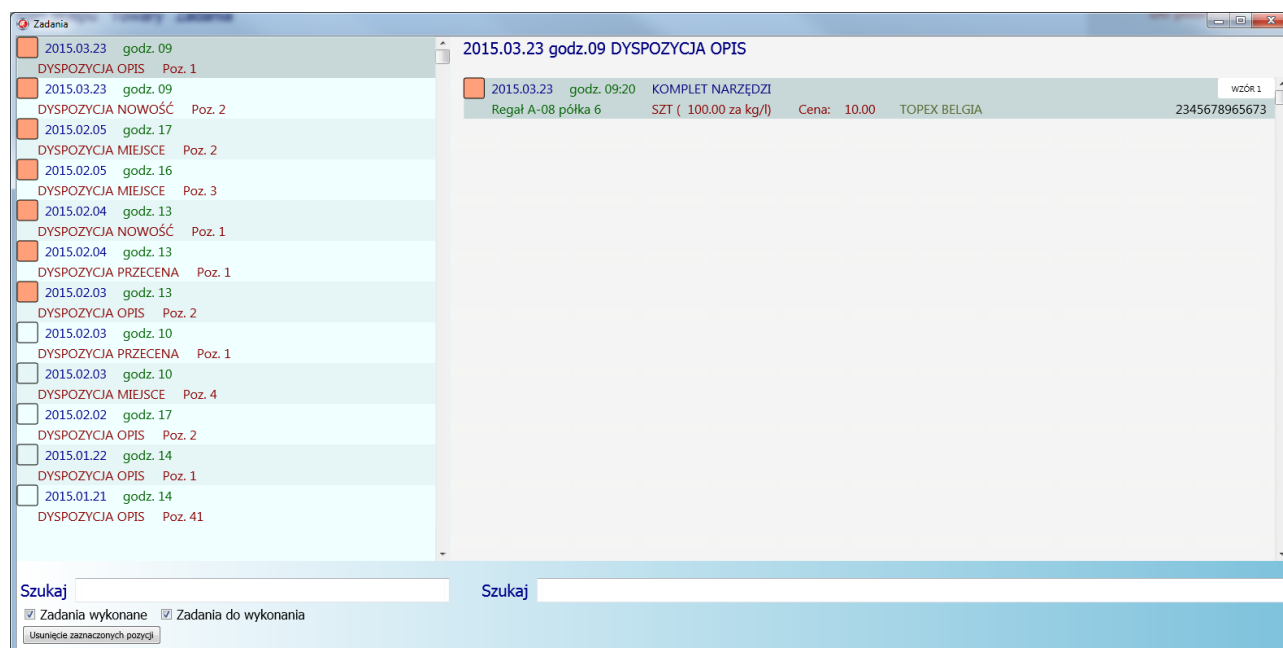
Zadania

2015.03.23 godz. 09
DYSPOZYCJA OPIS Poz. 1
2015.03.23 godz. 09
DYSPOZYCJA NOWOŚĆ Poz. 2
2015.02.05 godz. 17
DYSPOZYCJA MIEJSCE Poz. 2
2015.02.05 godz. 16
DYSPOZYCJA MIEJSCE Poz. 3
2015.02.04 godz. 13
DYSPOZYCJA NOWOŚĆ Poz. 1
2015.02.04 godz. 13
DYSPOZYCJA PRZECENA Poz. 1
2015.02.03 godz. 13
DYSPOZYCJA OPIS Poz. 2
2015.02.03 godz. 10
DYSPOZYCJA PRZECENA Poz. 1
2015.02.03 godz. 10
DYSPOZYCJA MIEJSCE Poz. 4
2015.02.02 godz. 17
DYSPOZYCJA OPIS Poz. 2
2015.01.22 godz. 14
DYSPOZYCJA OPIS Poz. 1
2015.01.21 godz. 14
DYSPOZYCJA OPIS Poz. 41

2015.03.23 godz.09 DYSPOZYCJA OPIS

2015.03.23 godz. 09:20 KOMPLET NARZĘDZI WZÓR 1
Regał A-08 półka 6 SZT ( 100.00 za kg/l) Cena: 10.00 TOPEX BELGIA 2345678965673

Szukaj
Szukaj
Zadania wykonane Zadania do wykonania
Usunięcie zaznaczonych pozycji